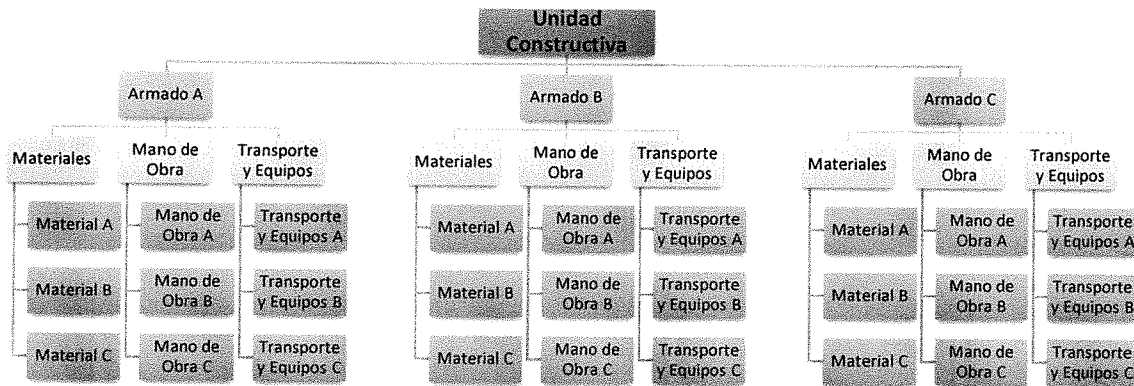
Unidad Constructiva

Armado A

Materiales

Material A

Material B

Material C

Mano de Obra

Mano de Obra A

Mano de Obra B

Mano de Obra C

Transporte y Equipos

Transporte y Equipos A

Transporte y Equipos B

Transporte y Equipos C

Armado B

Materiales

Material A

Material B

Material C

Mano de Obra

Mano de Obra A

Mano de Obra B

Mano de Obra C

Transporte y Equipos

Transporte y Equipos A

Transporte y Equipos B

Transporte y Equipos C

Armado C

Materiales

Material A

Material B

Material C

Mano de Obra

Mano de Obra A

Mano de Obra B

Mano de Obra C

Transporte y Equipos

Transporte y Equipos A

Transporte y Equipos B

Transporte y Equipos C